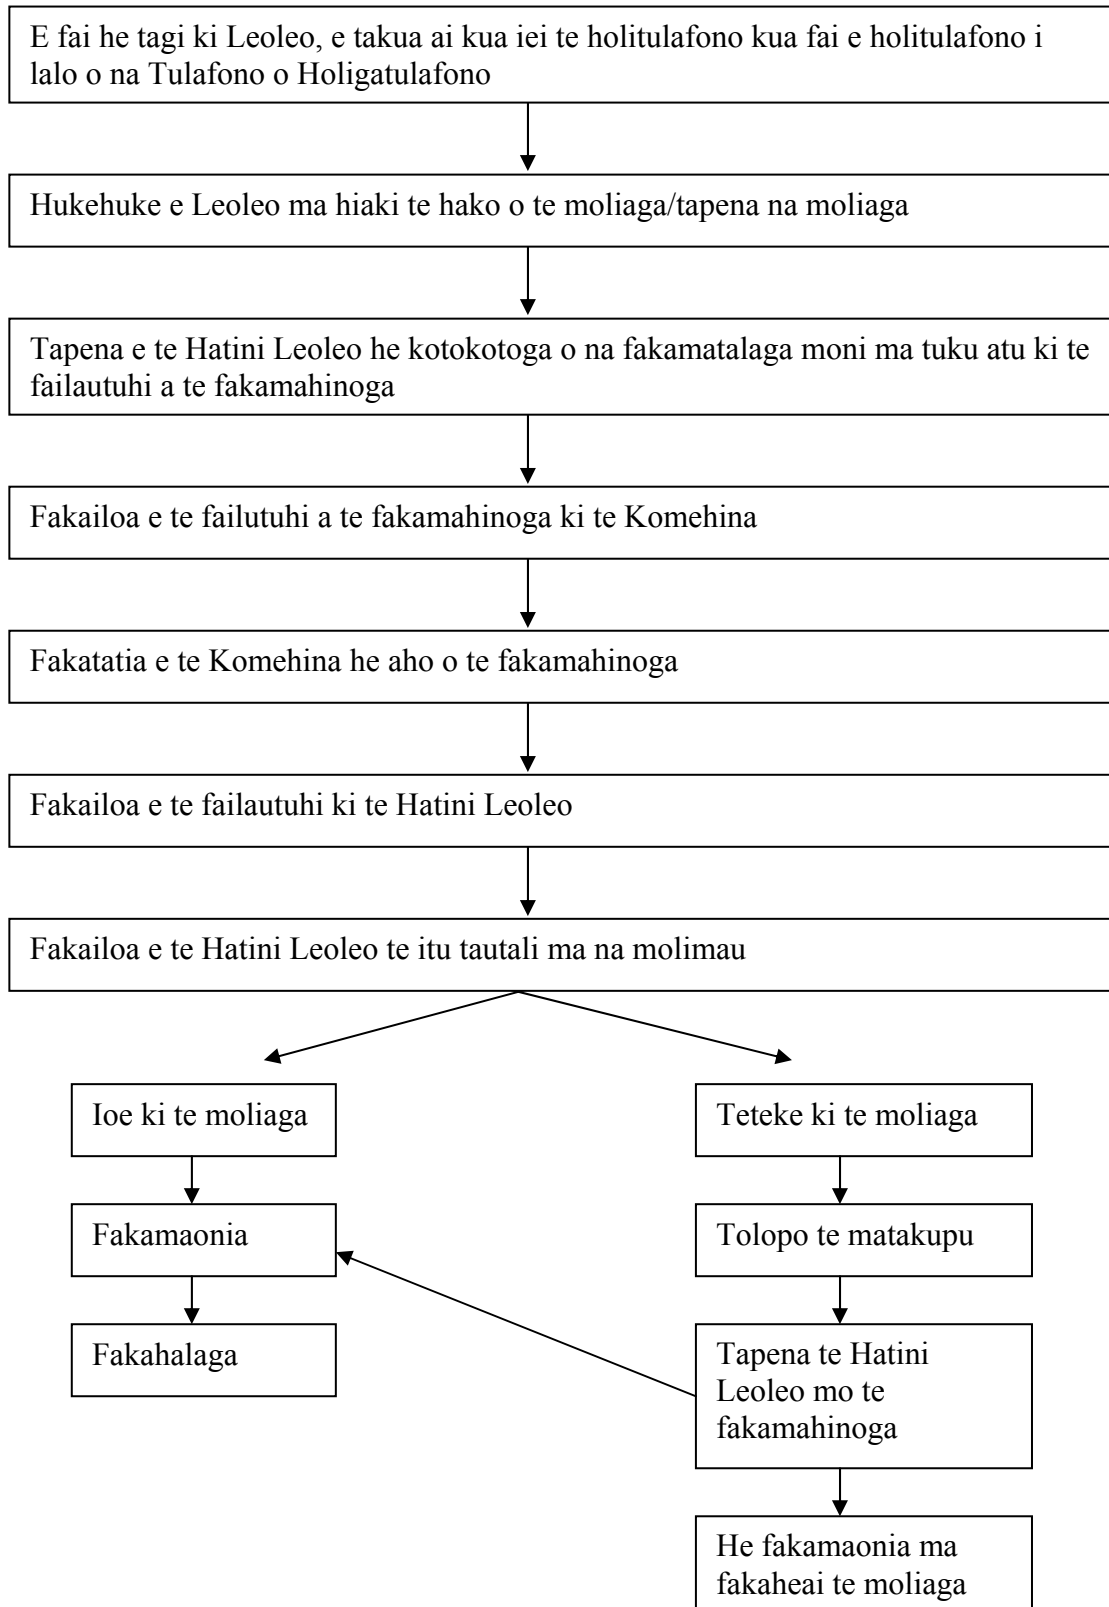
E fai he tagi ki Leoleo, e takua ai kua iei te holitulafono kua fai e holitulafono i lalo o na Tulafono o Holigatulafono

Hukehuke e Leoleo ma hiaki te hako o te moliaga/tapena na moliaga

Tapena e te Hatini Leoleo he kotokotoga o na fakamatalaga moni ma tuku atu ki te failautuhi a te fakamahinoga

Fakailoa e te failutuhi a te fakamahinoga ki te Komehina

Fakatatia e te Komehina he aho o te fakamahinoga

Fakailoa e te failautuhi ki te Hatini Leoleo

Fakailoa e te Hatini Leoleo te itu tautali ma na molimau

Ioe ki te moliaga

Fakamaonia

Fakahalaga

Teteke ki te moliaga

Tolopo te matakupu

Tapena te Hatini Leoleo mo te fakamahinoga

He fakamaonia ma fakaheai te moliaga